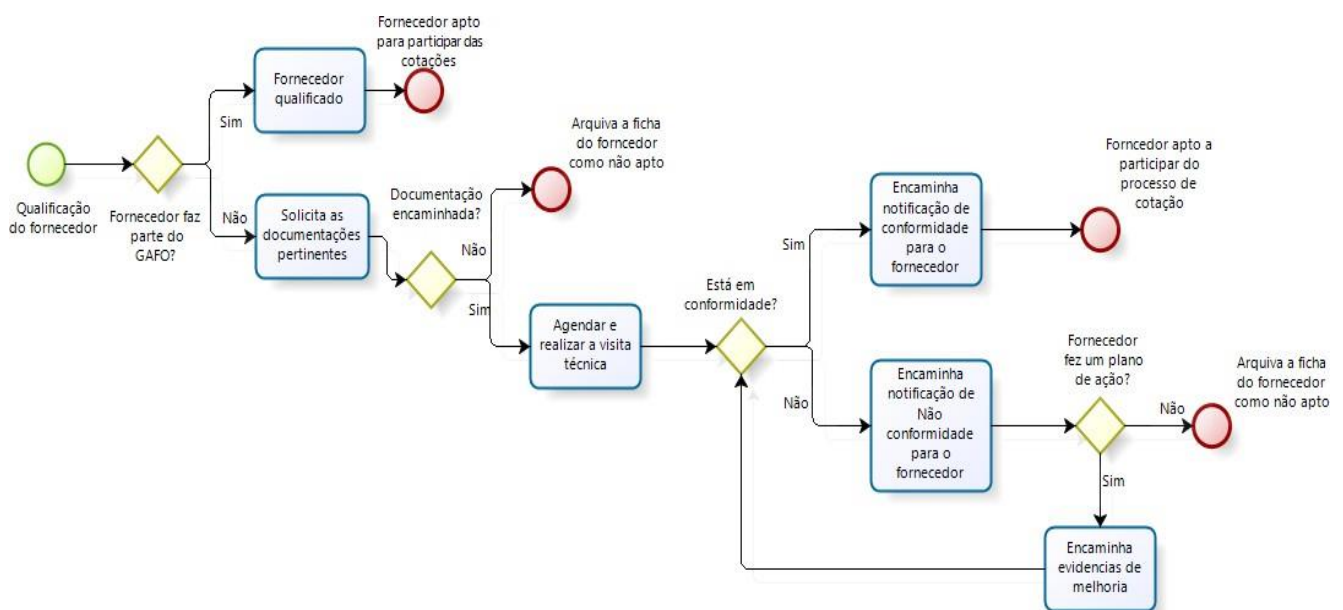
Qualificação do fornecedor

Fornecedor faz parte do GAFO?

Sim

Fornecedor qualificado

Fornecedor apto para participar das cotações

Não

Solicita as documentações pertinentes

Documentação encaminhada?

Não

Arquiva a ficha do forncedor como não apto

Sim

Agendar e realizar a visita técnica

Está em conformidade?

Sim

Encaminha notificação de conformidade para o fornecedor

Forncedor apto a participar do processo de cotação

Não

Encaminha notificação de Não conformidade para o fornecedor

Fornecedor fez um plano de ação?

Não

Arquiva a ficha do fornecedor como não apto

Sim

Encaminha evidencias de melhoria